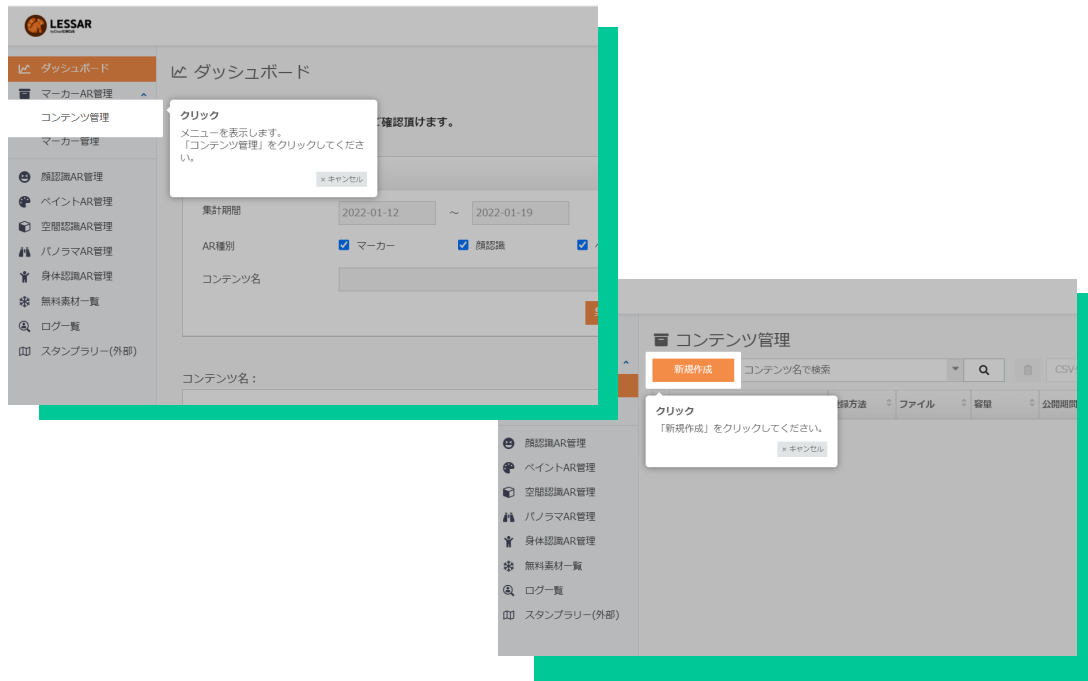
LESSAR

ダッシュボード
マーカーAR管理
コンテンツ管理
マーカー管理
顔認識AR管理
ペイントAR管理
空間認識AR管理
パノラマAR管理
身体認識AR管理
無料素材一覧
ログ一覧
スタンプラリー(外部)

ダッシュボード

クリック
メニューを表示します。
「コンテンツ管理」をクリックしてください。
× キャンセル

確認頂けます。

集計期間 2022-01-12 ～ 2022-01-19
AR種別 マーカー 顔認識
コンテンツ名

コンテンツ名：

コンテンツ管理
新規作成
コンテンツ名で検索
CSV
録方法 ファイル 容量 公開期間

クリック
「新規作成」をクリックしてください。
× キャンセル

顔認識AR管理
ペイントAR管理
空間認識AR管理
パノラマAR管理
身体認識AR管理
無料素材一覧
ログ一覧
スタンプラリー(外部)